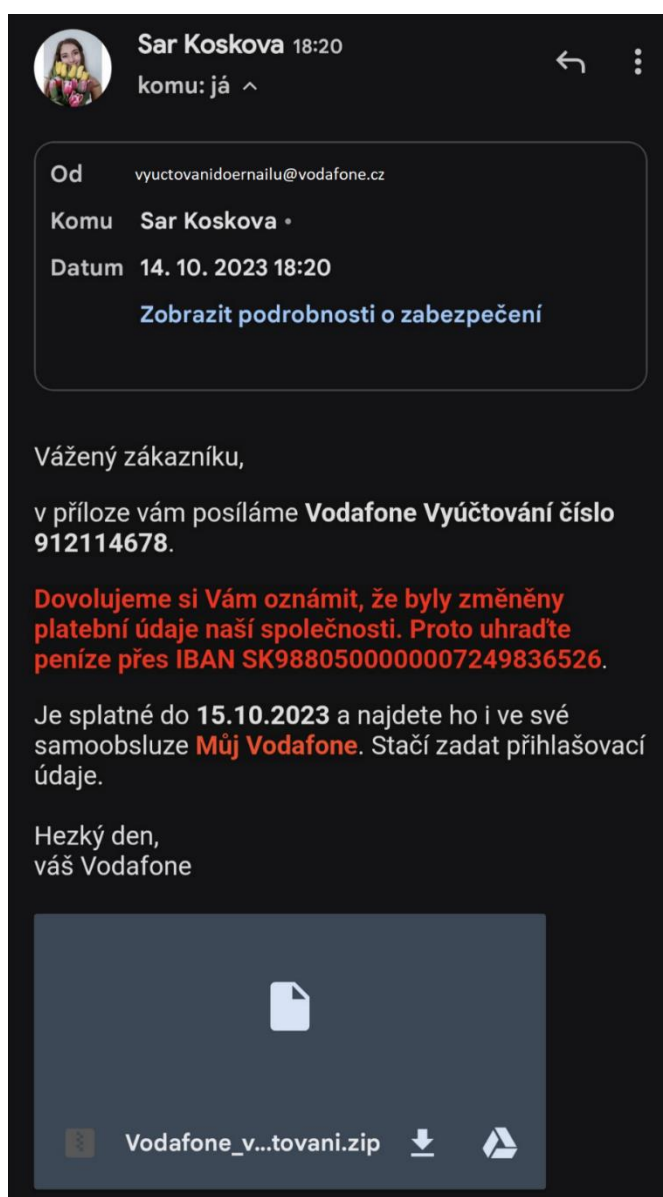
Sar Koskova 18:20
komu: já ^

Od vyuctovanidoernailu@vodafone.cz
Komu Sar Koskova •
Datum 14. 10. 2023 18:20
Zobrazit podrobnosti o zabezpečení

Vážený zákazníku,

v příloze vám posíláme **Vodafone Vyúčtování číslo 912114678**.

Dovolujeme si Vám oznámit, že byly změněny platební údaje naší společnosti. Proto uhraďte peníze přes IBAN SK9880500000007249836526.

Je splatné do **15.10.2023** a najdete ho i ve své samoobsluze Můj Vodafone. Stačí zadat přihlašovací údaje.

Hezký den,
váš Vodafone

Vodafone_v...tovani.zip